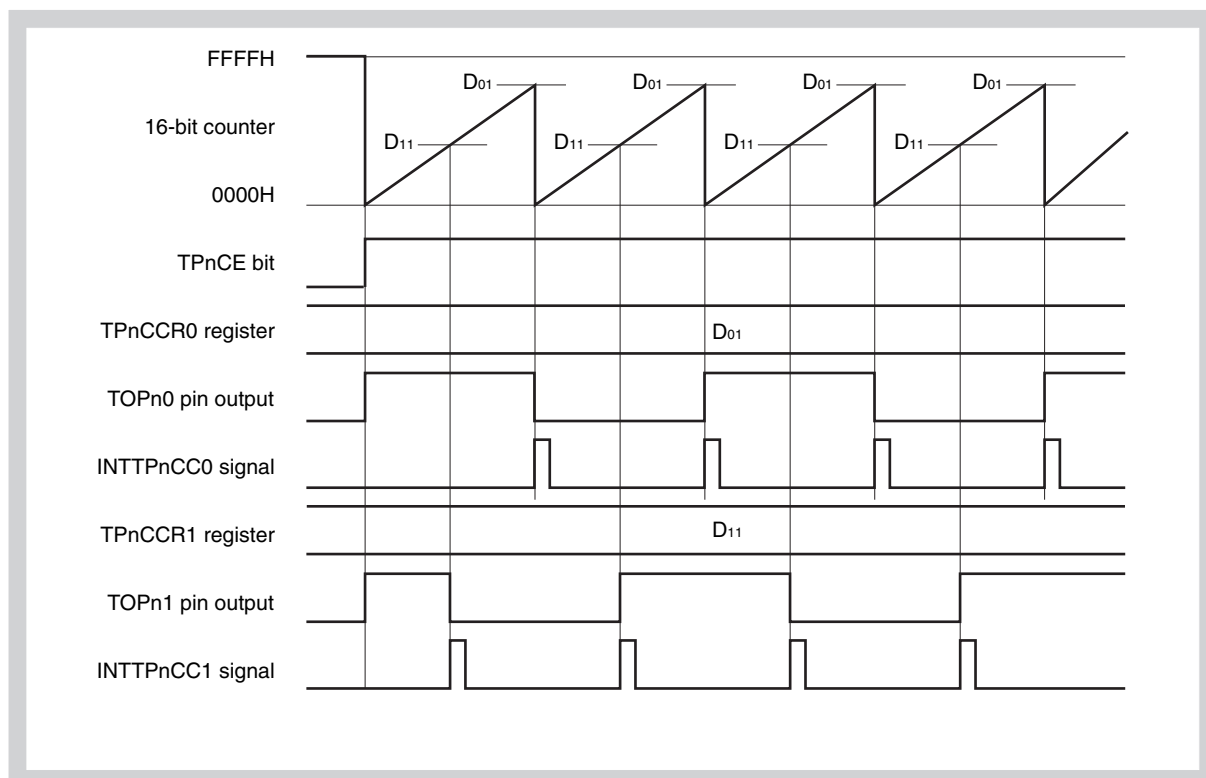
FFFFH

16-bit counter

0000H

$D_{01}$ $D_{01}$ $D_{01}$ $D_{01}$

$D_{11}$ $D_{11}$ $D_{11}$ $D_{11}$

TPnCE bit

TPnCCR0 register

$D_{01}$

TOPn0 pin output

INTTPnCC0 signal

TPnCCR1 register

$D_{11}$

TOPn1 pin output

INTTPnCC1 signal